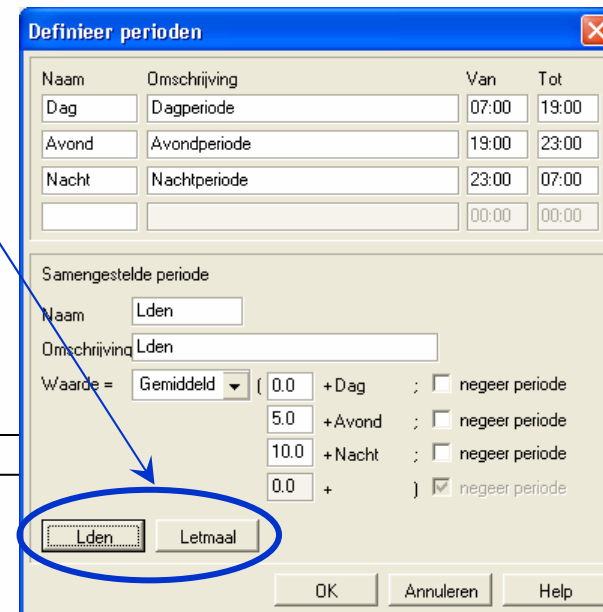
Definieer perioden

| Naam | Omschrijving | Van | Tot |
|---|---|---|---|
| Dag | Dagperiode | 07:00 | 19:00 |
| Avond | Avondperiode | 19:00 | 23:00 |
| Nacht | Nachtperiode | 23:00 | 07:00 |
| | | 00:00 | 00:00 |

Samengestelde periode

Naam Lden

Omschrijving Lden

Waarde = Gemiddeld ( 0.0 +Dag ; negeer periode

5.0 +Avond ; negeer periode

10.0 +Nacht ; negeer periode

0.0 + ) negeer periode

Lden Letmaal

OK Annuleren Help